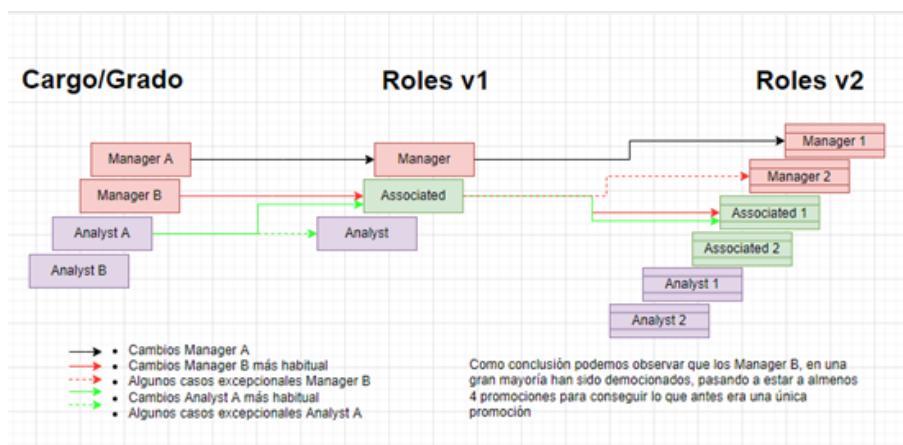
Cargo/Grado

Roles v1

Roles v2

Manager A

Manager B

Analyst A

Analyst B

Manager

Associated

Analyst

Manager 1

Manager 2

Associated 1

Associated 2

Analyst 1

Analyst 2

• Cambios Manager A
• Cambios Manager B más habitual
• Algunos casos excepcionales Manager B
• Cambios Analyst A más habitual
• Algunos casos excepcionales Analyst A

Como conclusión podemos observar que los Manager B, en una gran mayoría han sido democionados, pasando a estar a almenos 4 promociones para conseguir lo que antes era una única promoción